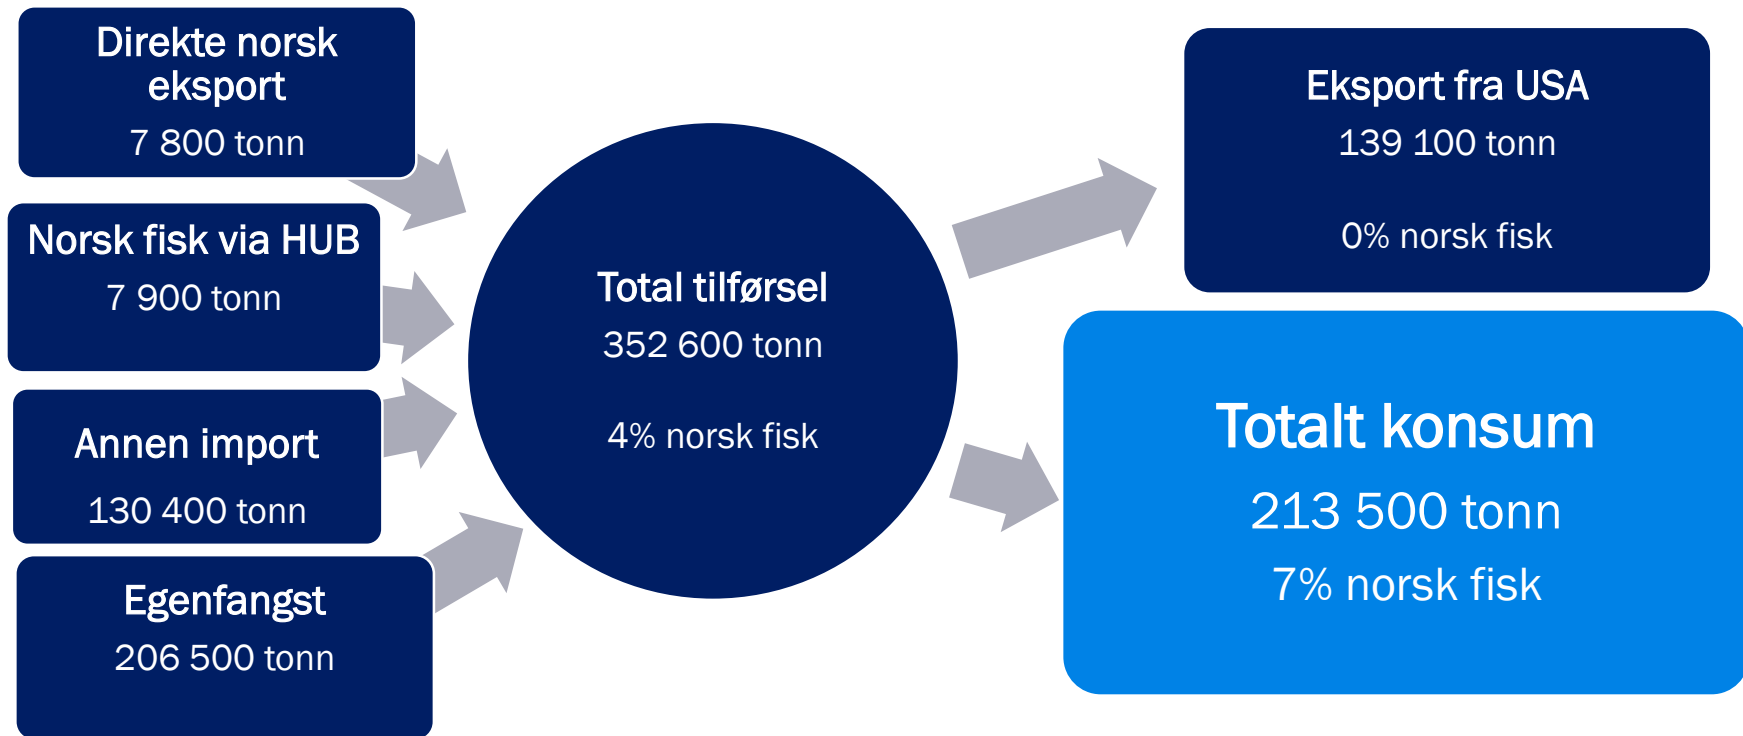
Direkte norsk eksport
7 800 tonn

Norsk fisk via HUB
7 900 tonn

Annen import
130 400 tonn

Egenfangst
206 500 tonn

Total tilførsel
352 600 tonn

4% norsk fisk

Eksport fra USA
139 100 tonn

0% norsk fisk

Totalt konsum
213 500 tonn
7% norsk fisk